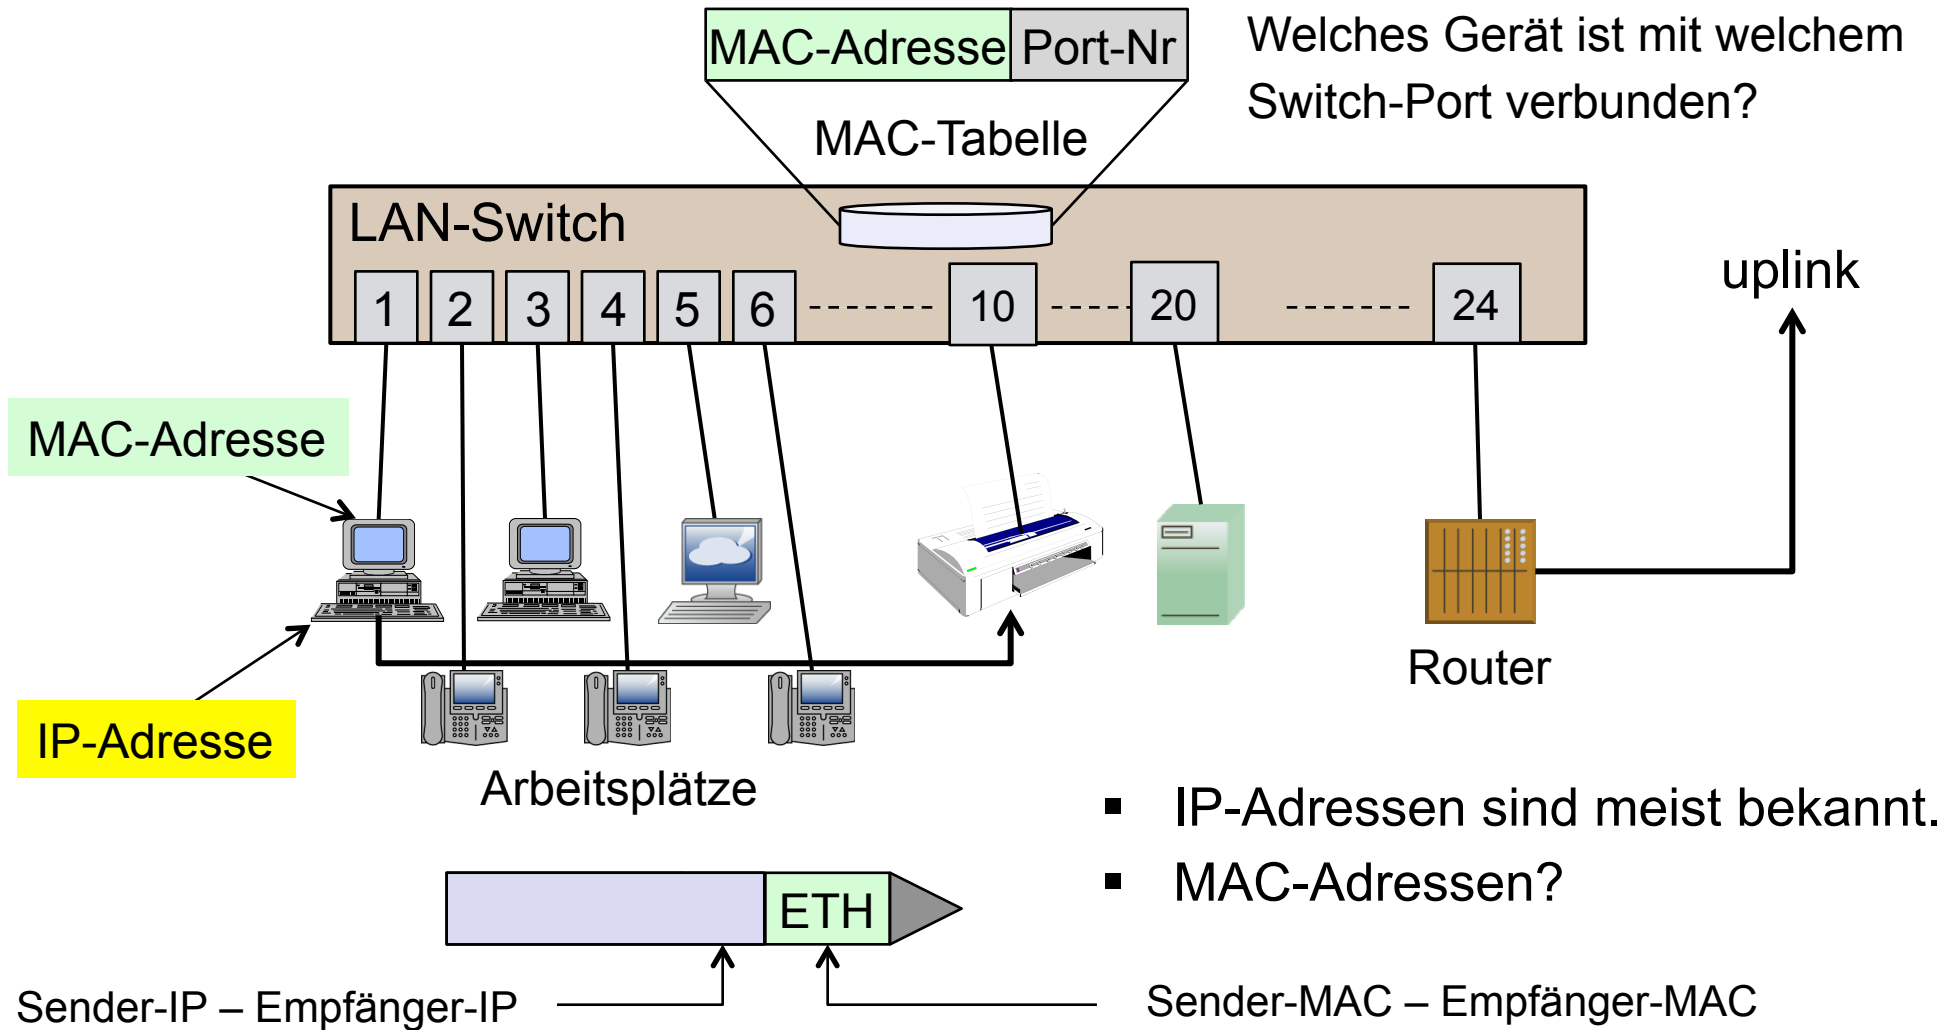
| MAC-Adresse | Port-Nr |
|---|---|

Welches Gerät ist mit welchem Switch-Port verbunden?

MAC-Tabelle

LAN-Switch

1 2 3 4 5 6 10 20 24

uplink

MAC-Adresse

Router

IP-Adresse

Arbeitsplätze

▪ IP-Adressen sind meist bekannt.

▪ MAC-Adressen?

ETH

Sender-IP – Empfänger-IP

Sender-MAC – Empfänger-MAC